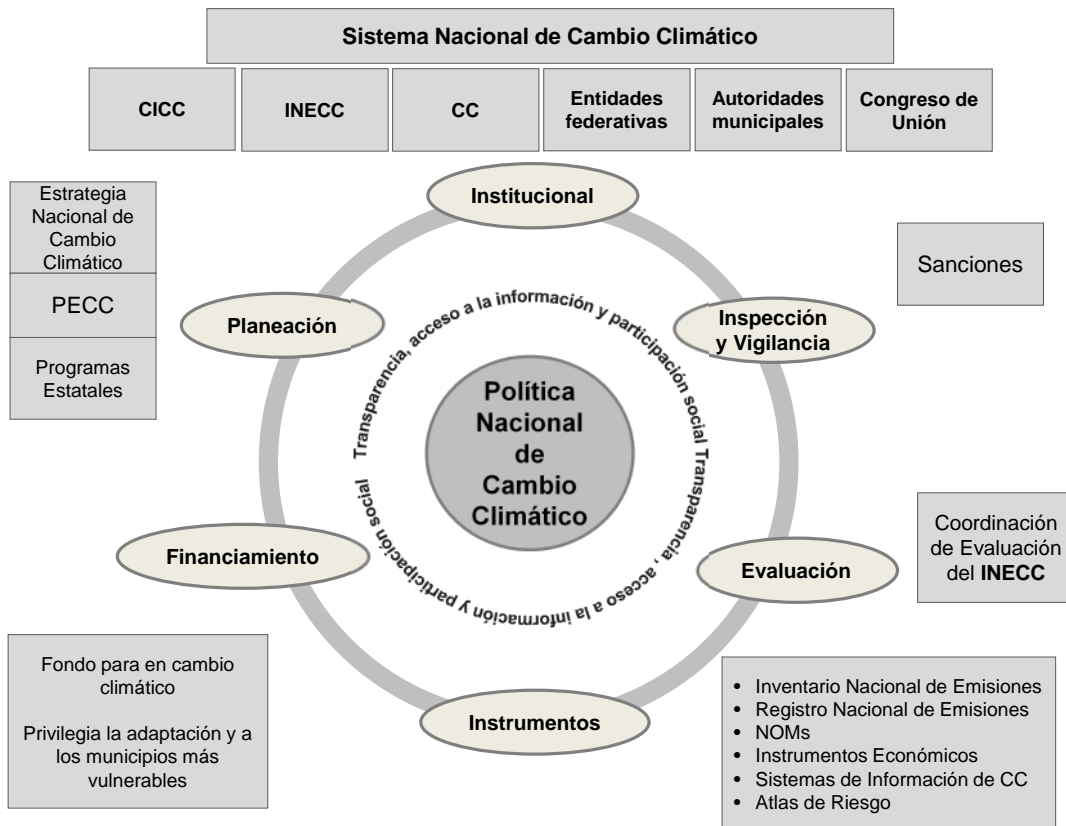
Sistema Nacional de Cambio Climático

CICC

INECC

CC

Entidades federativas

Autoridades municipales

Congreso de Unión

Estrategia Nacional de Cambio Climático

PECC

Programas Estatales

Institucional

Sanciones

Planeación

Inspección y Vigilancia

Transparencia, acceso a la información y participación social Transparencia , acceso a la información y participación social

Política Nacional de Cambio Climático

Financiamiento

Evaluación

Coordinación de Evaluación del INECC

Fondo para en cambio climático

Privilegia la adaptación y a los municipios más vulnerables

Instrumentos

- Inventario Nacional de Emisiones
- Registro Nacional de Emisiones
- NOMs
- Instrumentos Económicos
- Sistemas de Información de CC
- Atlas de Riesgo